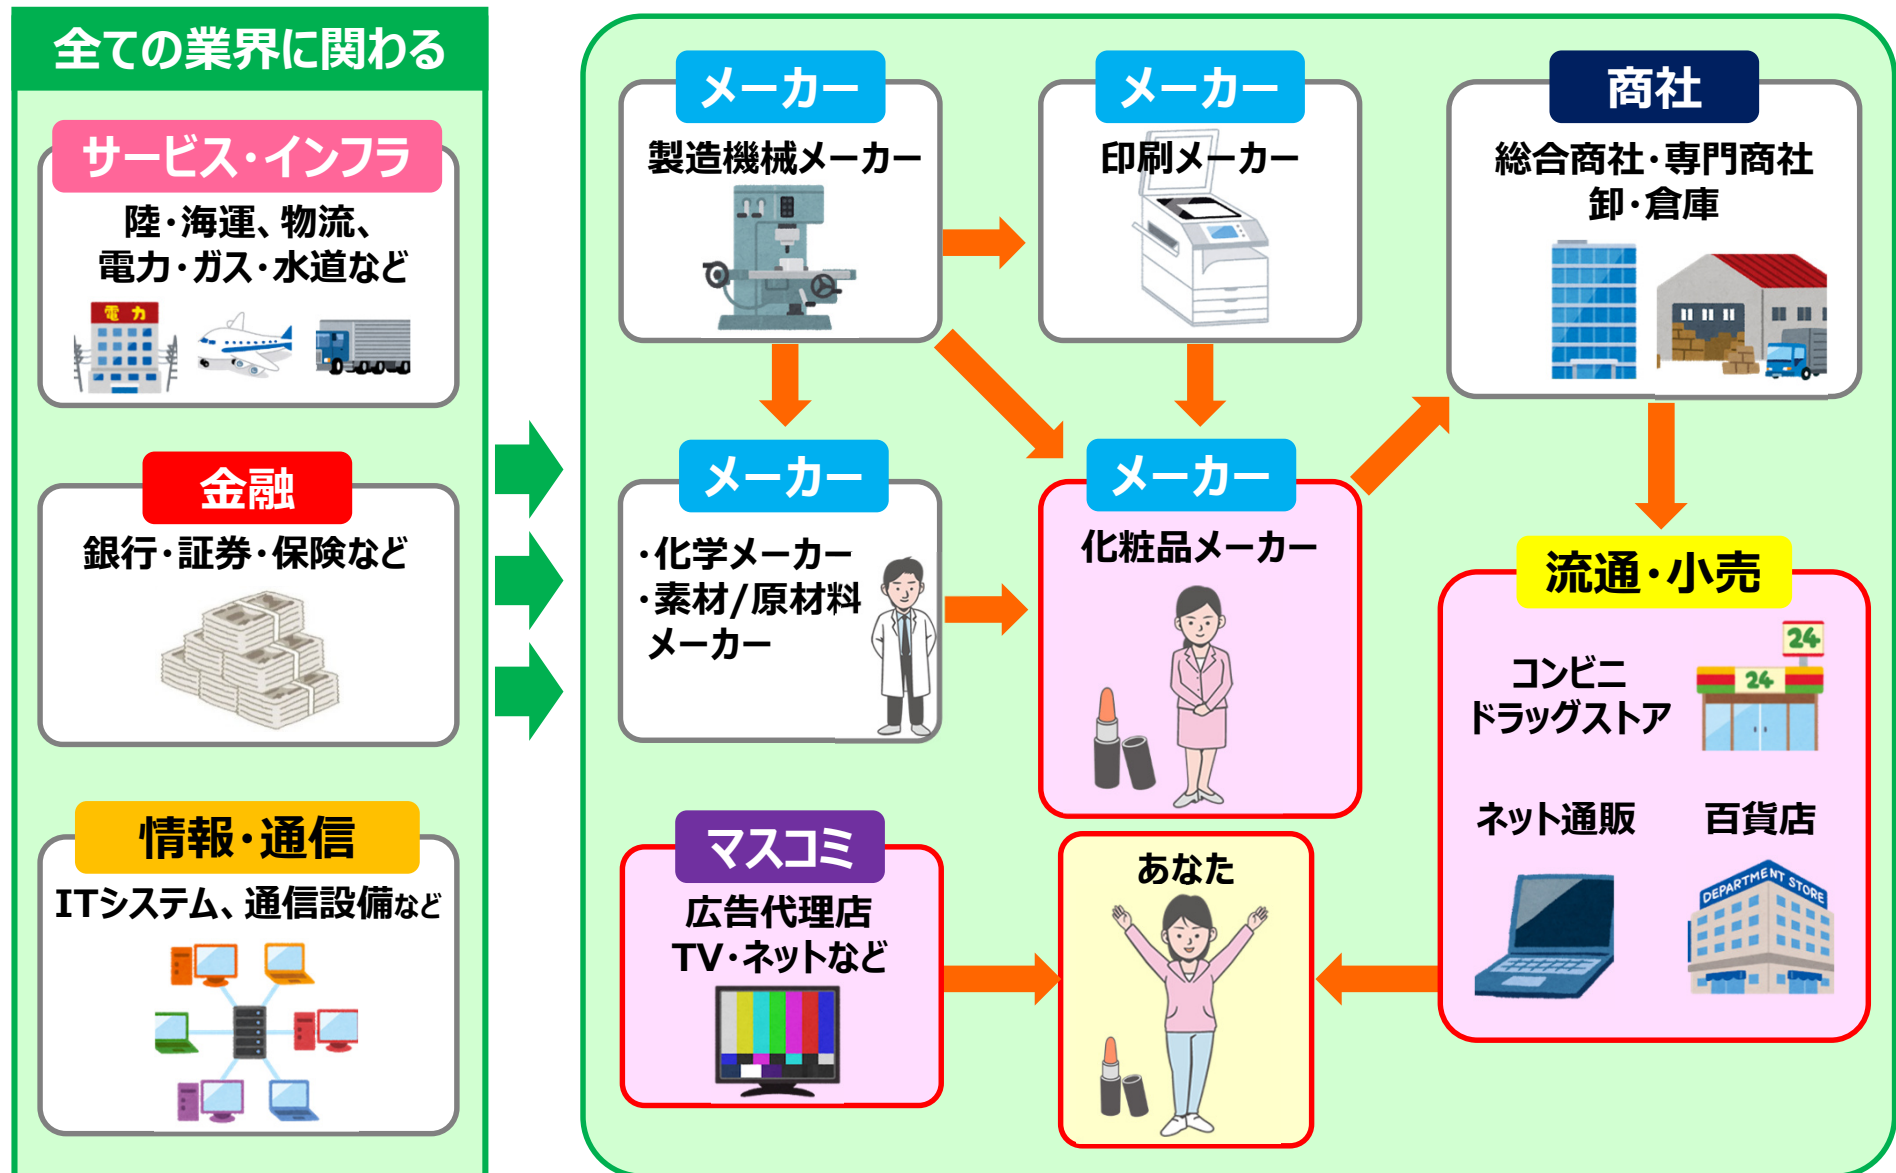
全ての業界に関わる

サービス・インフラ
陸・海運、物流、電力・ガス・水道など

電力

金融
銀行・証券・保険など

情報・通信
ITシステム、通信設備など

メーカー
製造機械メーカー

メーカー
印刷メーカー

商社
総合商社・専門商社
卸・倉庫

メーカー
・化学メーカー
・素材/原材料メーカー

メーカー
化粧品メーカー

流通・小売
コンビニ
ドラッグストア
24
24
ネット通販
百貨店
DEPARTMENT STORE

マスコミ
広告代理店
TV・ネットなど

あなた